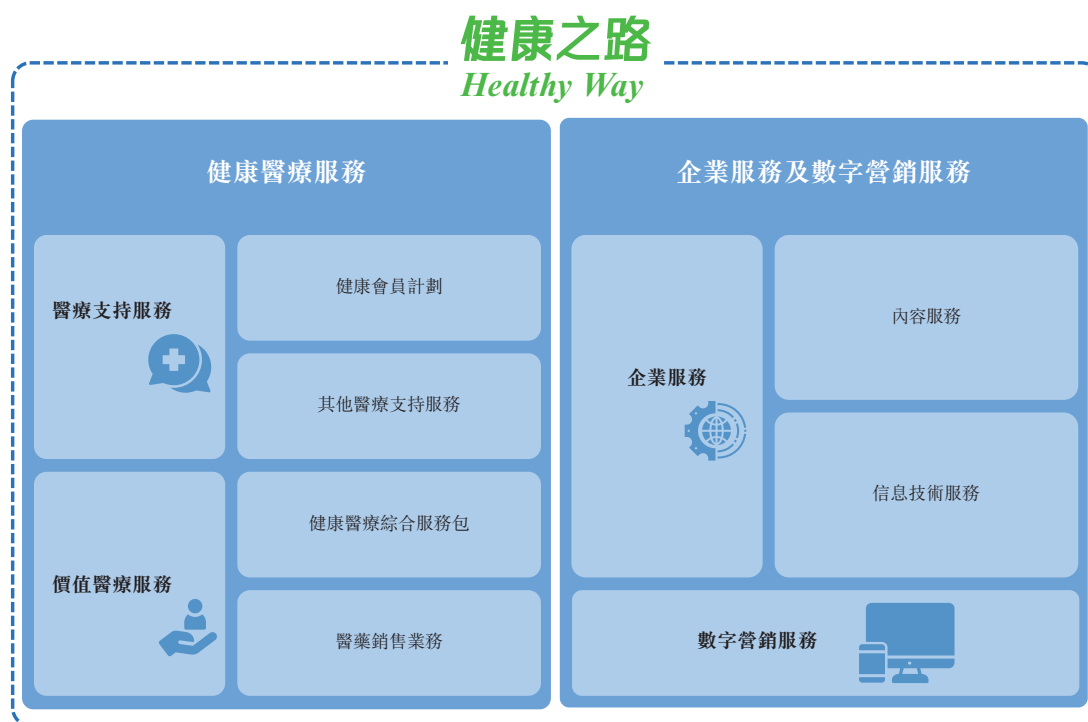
健康之路
Healthy Way

健康醫療服務

醫療支持服務

健康會員計劃

其他醫療支持服務

價值醫療服務

健康醫療綜合服務包

醫藥銷售業務

企業服務及數字營銷服務

企業服務

內容服務

信息技術服務

數字營銷服務